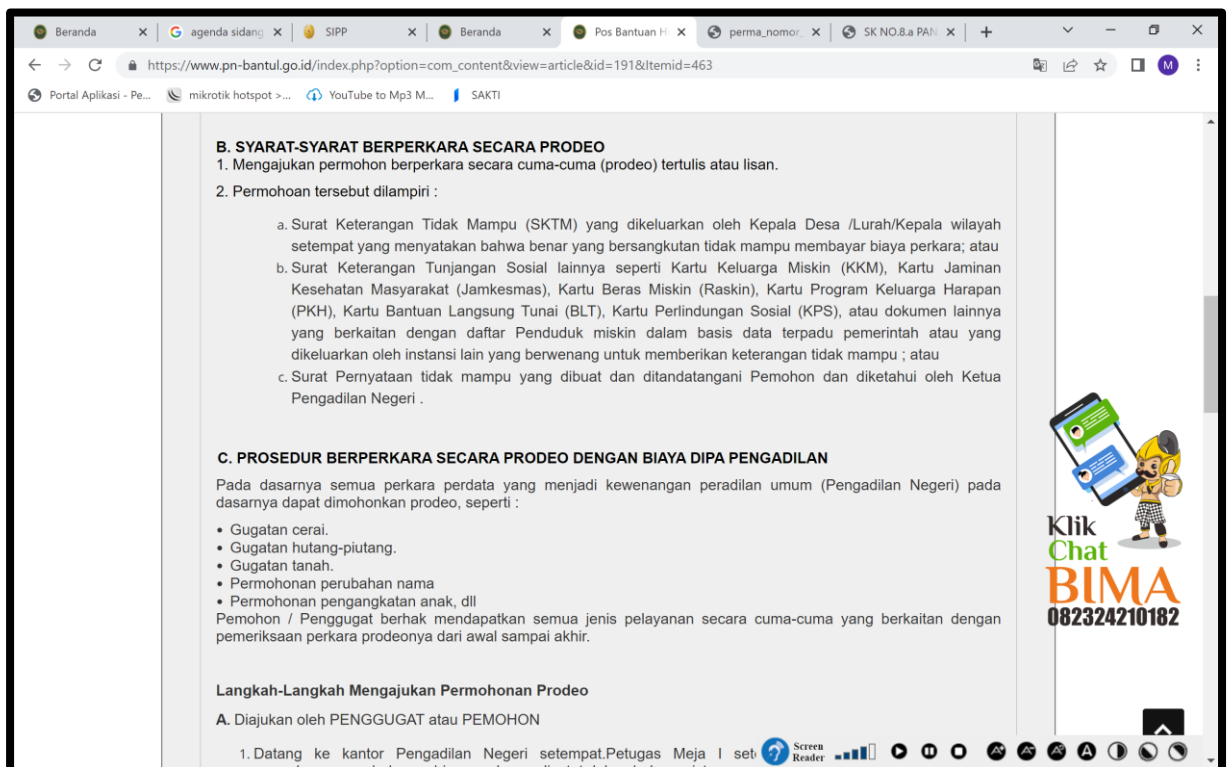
Beranda
agenda sidang
SIPP
Beranda
Pos Bantuan H
perma_nomor_
SK NO.8.a PAN

https://www.pn-bantul.go.id/index.php?option=com_content&view=article&id=191&Itemid=463

Portal Aplikasi - Pe...
mikrotik hotspot >...
YouTube to Mp3 M...
SAKTI

B. SYARAT-SYARAT BERPERKARA SECARA PRODEO
1. Mengajukan permohon berperkara secara cuma-cuma (prodeo) tertulis atau lisan.

2. Permohoan tersebut dilampiri :

a. Surat Keterangan Tidak Mampu (SKTM) yang dikeluarkan oleh Kepala Desa /Lurah/Kepala wilayah setempat yang menyatakan bahwa benar yang bersangkutan tidak mampu membayar biaya perkara; atau
b. Surat Keterangan Tunjangan Sosial lainnya seperti Kartu Keluarga Miskin (KKM), Kartu Jaminan Kesehatan Masyarakat (Jamkesmas), Kartu Beras Miskin (Raskin), Kartu Program Keluarga Harapan (PKH), Kartu Bantuan Langsung Tunai (BLT), Kartu Perlindungan Sosial (KPS), atau dokumen lainnya yang berkaitan dengan daftar Penduduk miskin dalam basis data terpadu pemerintah atau yang dikeluarkan oleh instansi lain yang berwenang untuk memberikan keterangan tidak mampu ; atau
c. Surat Pernyataan tidak mampu yang dibuat dan ditandatangani Pemohon dan diketahui oleh Ketua Pengadilan Negeri .

C. PROSEDUR BERPERKARA SECARA PRODEO DENGAN BIAYA DIPA PENGADILAN

Pada dasarnya semua perkara perdata yang menjadi kewenangan peradilan umum (Pengadilan Negeri) pada dasarnya dapat dimohonkan prodeo, seperti :

• Gugatan cerai.
• Gugatan hutang-piutang.
• Gugatan tanah.
• Permohonan perubahan nama
• Permohonan pengangkatan anak, dll
Pemohon / Penggugat berhak mendapatkan semua jenis pelayanan secara cuma-cuma yang berkaitan dengan pemeriksaan perkara prodeonya dari awal sampai akhir.

Langkah-Langkah Mengajukan Permohonan Prodeo

A. Diajukan oleh PENGGUGAT atau PEMOHON

1. Datang ke kantor Pengadilan Negeri setempat.Petugas Meja I set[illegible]

Klik
Chat
BIMA
082324210182

Screen Reader